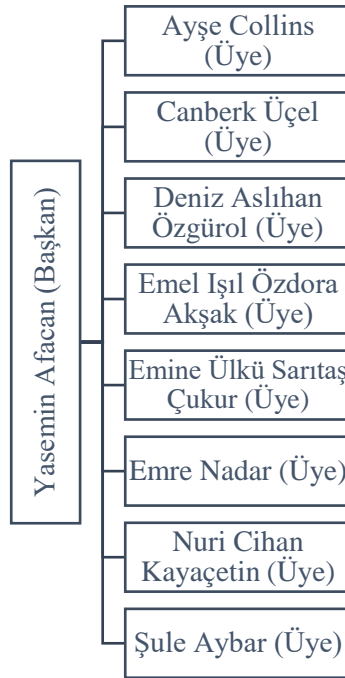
Yasemin Afacan (Başkan)

Ayşe Collins (Üye)

Canberk Üçel (Üye)

Deniz Aslıhan Özgürol (Üye)

Emel Işıl Özdora Akşak (Üye)

Emine Ülkü Sarıtaş Çukur (Üye)

Emre Nadar (Üye)

Nuri Cihan Kayaçetin (Üye)

Şule Aybar (Üye)